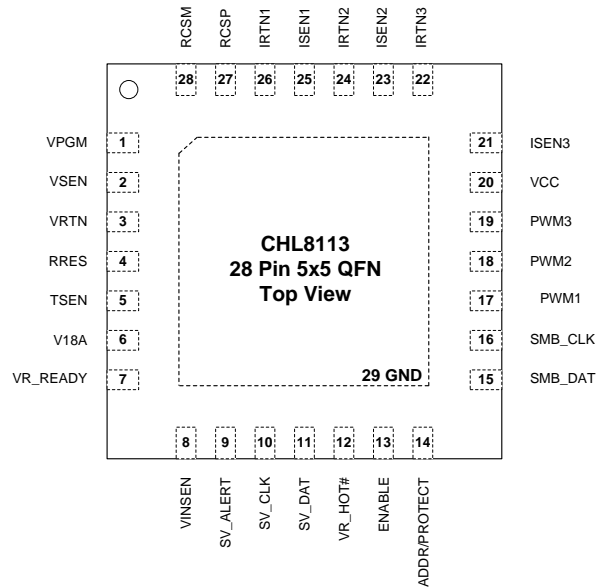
RCSM 28
RCSP 27
IRTN1 26
ISEN1 25
IRTN2 24
ISEN2 23
IRTN3 22

VPGM 1
VSEN 2
VRTN 3
RRES 4
TSEN 5
V18A 6
VR_READY 7

21 ISEN3
20 VCC
19 PWM3
18 PWM2
17 PWM1
16 SMB_CLK
15 SMB_DAT

CHL8113
28 Pin 5x5 QFN
Top View

29 GND

8 VINSEN
9 SV_ALERT
10 SV_CLK
11 SV_DAT
12 VR_HOT#
13 ENABLE
14 ADDR/PROTECT